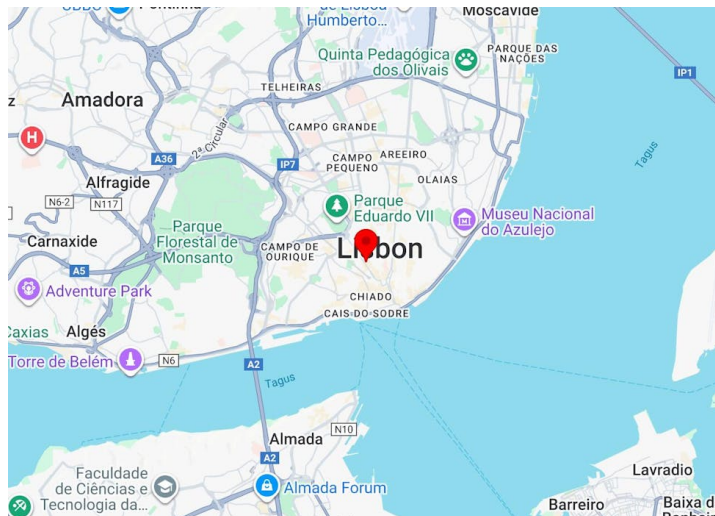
Moscavide
Humberto...
Quinta Pedagógica dos Olivais
PARQUE DAS NAÇÕES
IP1
Amadora
TELHEIRAS
2ª Circular
CAMPO GRANDE
A36
IP7
CAMPO PEQUENO
AREEIRO
Tagus
Alfragide
OLAIAS
N6-2
N117
Parque Eduardo VII
Museu Nacional do Azulejo
Parque Florestal de Monsanto
Carnaxide
CAMPO DE OURIQUE
Lisbon
A5
Adventure Park
CHIADO
Caxias
Algés
CAIS DO SODRE
Torre de Belém
N6
A2
Tagus
Almada
N10
A2
Faculdade de Ciências e Tecnologia da...
Almada Forum
Lavradio
Barreiro
Baixa da Banheira